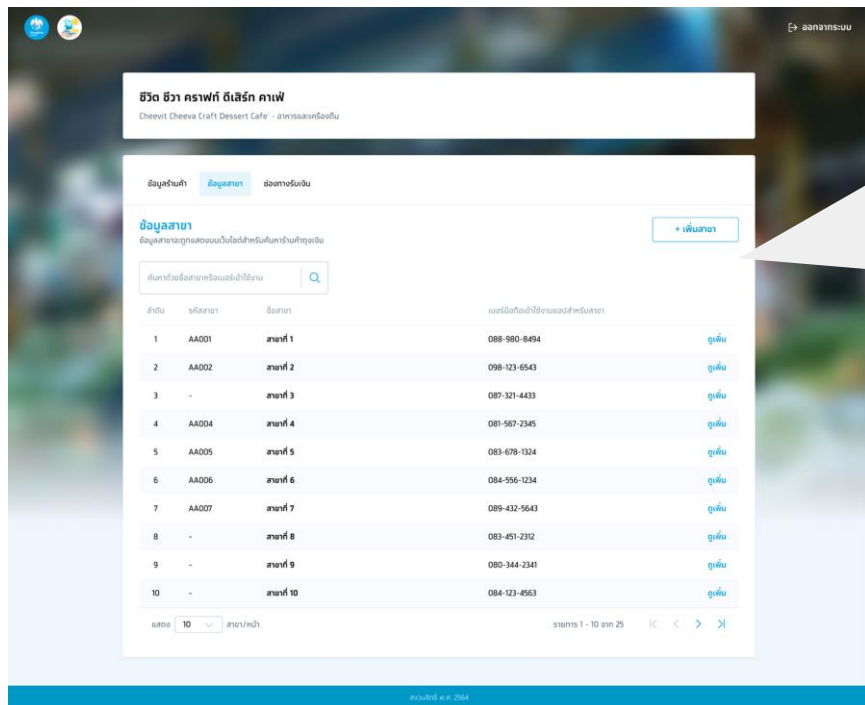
ออกจากระบบ

ชีวิต ชีวา คราฟท์ ดีเสิร์ท คาเฟ่
Cheevit Cheeva Craft Dessert Cafe' - อาหารและเครื่องดื่ม

ข้อมูลร้านค้า ข้อมูลสาขา ช่องทางรับเงิน

ข้อมูลสาขา
ข้อมูลสาขาจะถูกแสดงบนเว็บไซต์สำหรับค้นหาร้านค้าถุงเงิน

+ เพิ่มสาขา

ค้นหาด้วยชื่อสาขาหรือเบอร์เข้าใช้งาน

| ลำดับ | รหัสสาขา | ชื่อสาขา | เบอร์มือถือเข้าใช้งานแอปสำหรับสาขา | |
|---|---|---|---|---|
| 1 | AA001 | สาขาที่ 1 | 088-980-8494 | ดูเพิ่ม |
| 2 | AA002 | สาขาที่ 2 | 098-123-6543 | ดูเพิ่ม |
| 3 | - | สาขาที่ 3 | 087-321-4433 | ดูเพิ่ม |
| 4 | AA004 | สาขาที่ 4 | 081-567-2345 | ดูเพิ่ม |
| 5 | AA005 | สาขาที่ 5 | 083-678-1324 | ดูเพิ่ม |
| 6 | AA006 | สาขาที่ 6 | 084-556-1234 | ดูเพิ่ม |
| 7 | AA007 | สาขาที่ 7 | 089-432-5643 | ดูเพิ่ม |
| 8 | - | สาขาที่ 8 | 083-451-2312 | ดูเพิ่ม |
| 9 | - | สาขาที่ 9 | 080-344-2341 | ดูเพิ่ม |
| 10 | - | สาขาที่ 10 | 084-123-4563 | ดูเพิ่ม |

แสดง 10 สาขา/หน้า รายการ 1 - 10 จาก 25

สงวนลิขสิทธิ์ พ.ศ. 2564